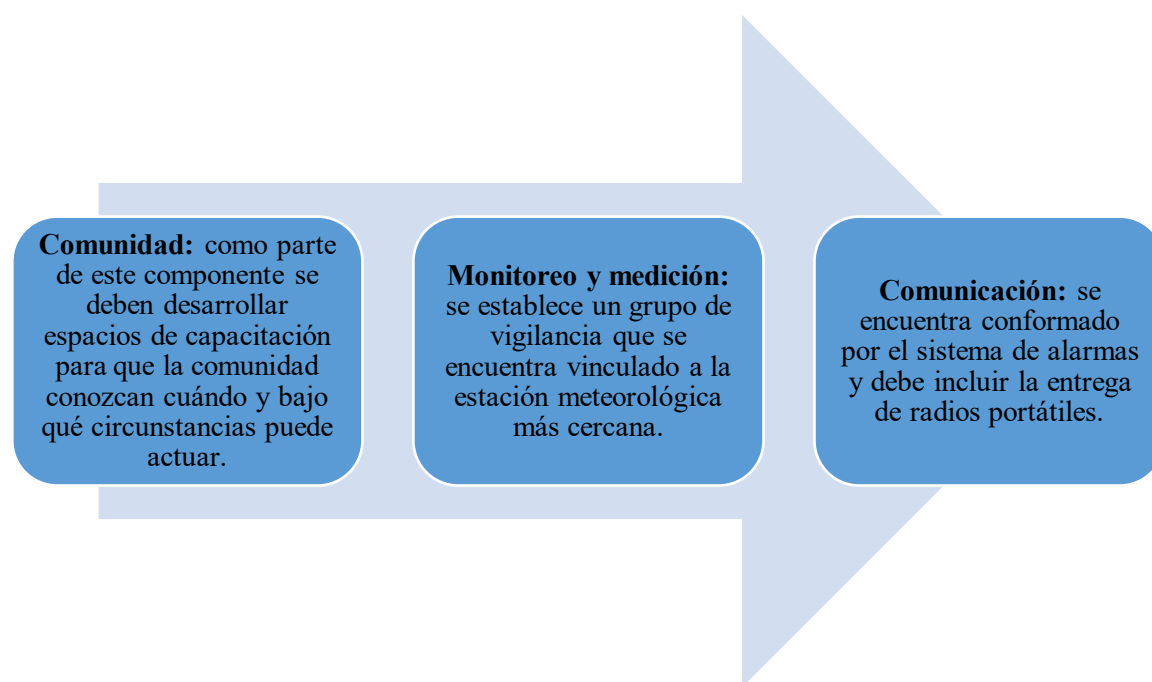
**Comunidad:** como parte de este componente se deben desarrollar espacios de capacitación para que la comunidad conozcan cuándo y bajo qué circunstancias puede actuar.

**Monitoreo y medición:** se establece un grupo de vigilancia que se encuentra vinculado a la estación meteorológica más cercana.

**Comunicación:** se encuentra conformado por el sistema de alarmas y debe incluir la entrega de radios portátiles.